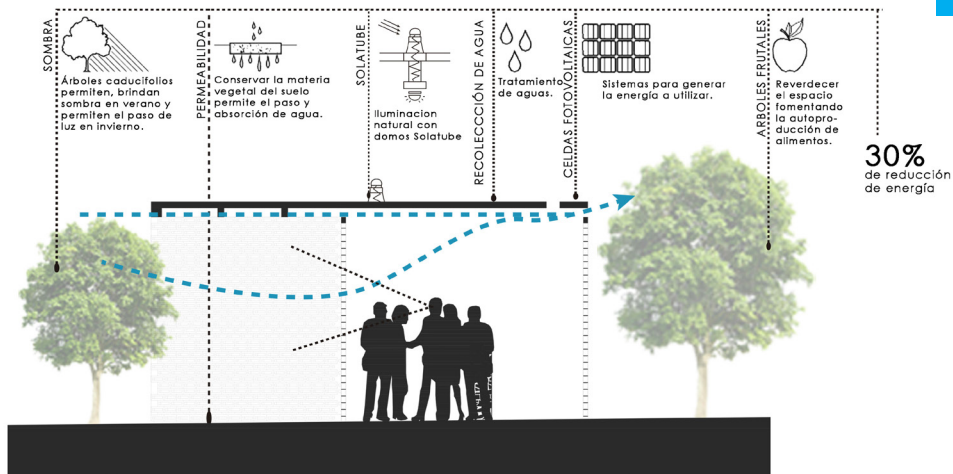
SOMBRA

Árboles caducifolios permiten, brindan sombra en verano y permiten el paso de luz en invierno.

PERMEABILIDAD

Conservar la materia vegetal del suelo permite el paso y absorción de agua.

SOLATUBE

Iluminacion natural con domos Solatube

RECOLECCIÓN DE AGUA

Tratamiento de aguas.

CELDAS FOTOVOLTAICAS

Sistemas para generar la energía a utilizar.

ARBOLES FRUTALES

Reverdecer el espacio fomentando la autoproducción de alimentos.

30%
de reducción de energía